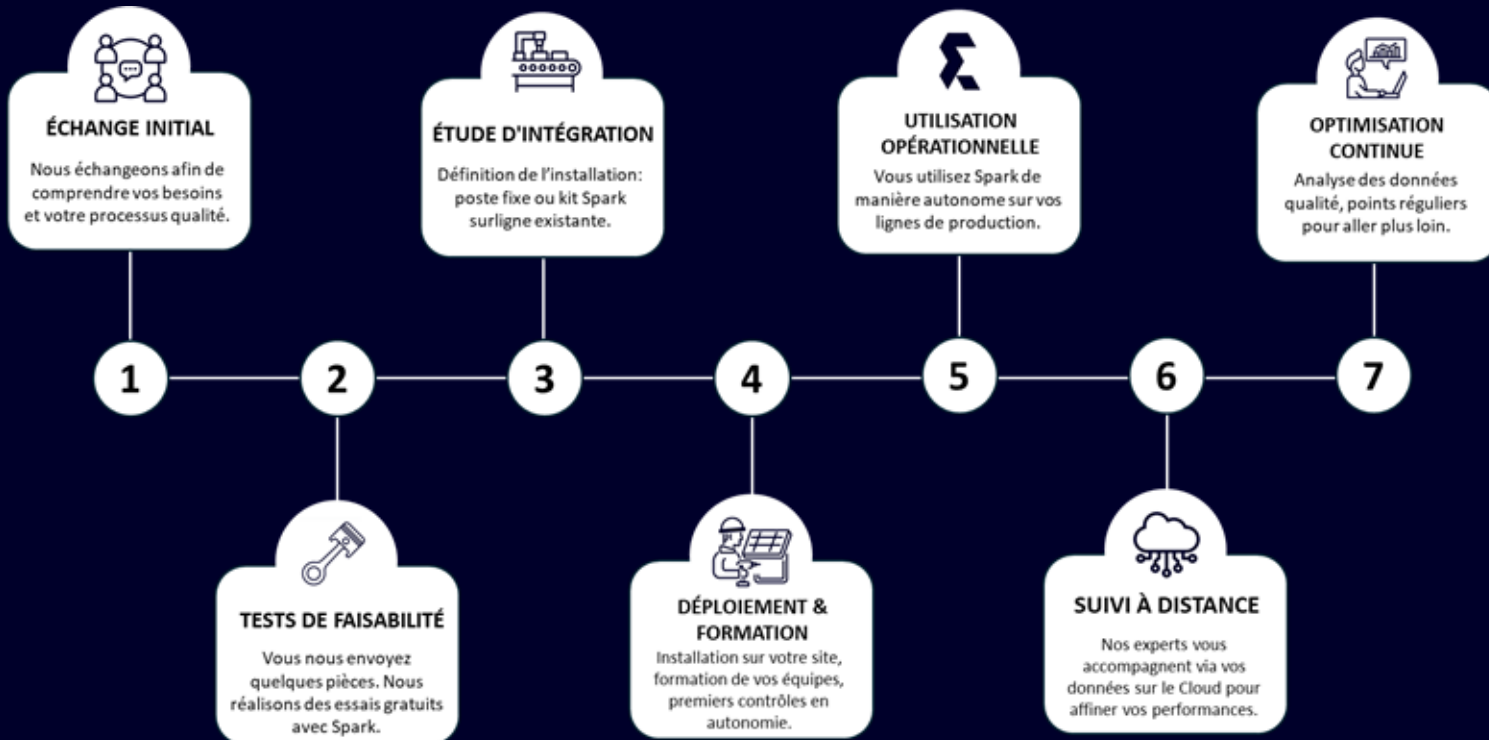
ÉCHANGE INITIAL

Nous échangeons afin de comprendre vos besoins et votre processus qualité.

ÉTUDE D'INTÉGRATION

Définition de l'installation: poste fixe ou kit Spark surligne existante.

UTILISATION OPÉRATIONNELLE

Vous utilisez Spark de manière autonome sur vos lignes de production.

OPTIMISATION CONTINUE

Analyse des données qualité, points réguliers pour aller plus loin.

1

2

3

4

5

6

7

TESTS DE FAISABILITÉ

Vous nous envoyez quelques pièces. Nous réalisons des essais gratuits avec Spark.

DÉPLOIEMENT & FORMATION

Installation sur votre site, formation de vos équipes, premiers contrôles en autonomie.

SUIVI À DISTANCE

Nos experts vous accompagnent via vos données sur le Cloud pour affiner vos performances.